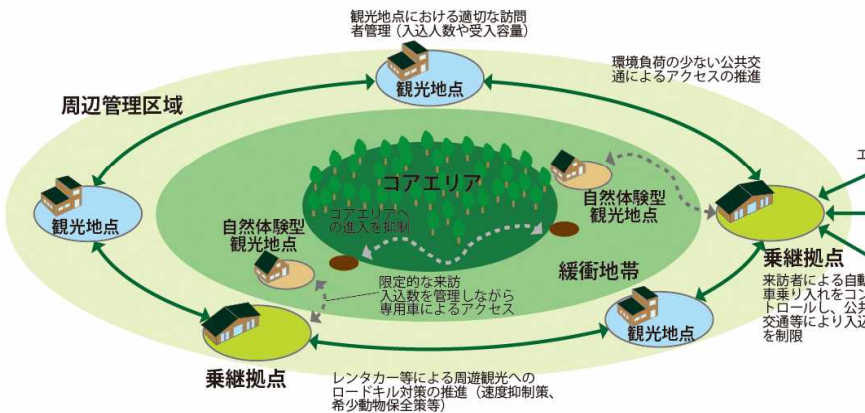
観光地点における適切な訪問者管理（入込人数や受入容量）

観光地点

環境負荷の少ない公共交通によるアクセスの推進

周辺管理区域

エ

観光地点

コアエリア

コアエリアへの進入を抑制

自然体験型観光地点

自然体験型観光地点

乗継拠点

緩衝地帯

限定的な来訪入込数を管理しながら専用車によるアクセス

来訪者による自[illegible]車乗り入れをコン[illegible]トロールし、公共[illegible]交通等により入込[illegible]を制限

観光地点

乗継拠点

レンタカー等による周遊観光へのロードキル対策の推進（速度抑制策、希少動物保全策等）